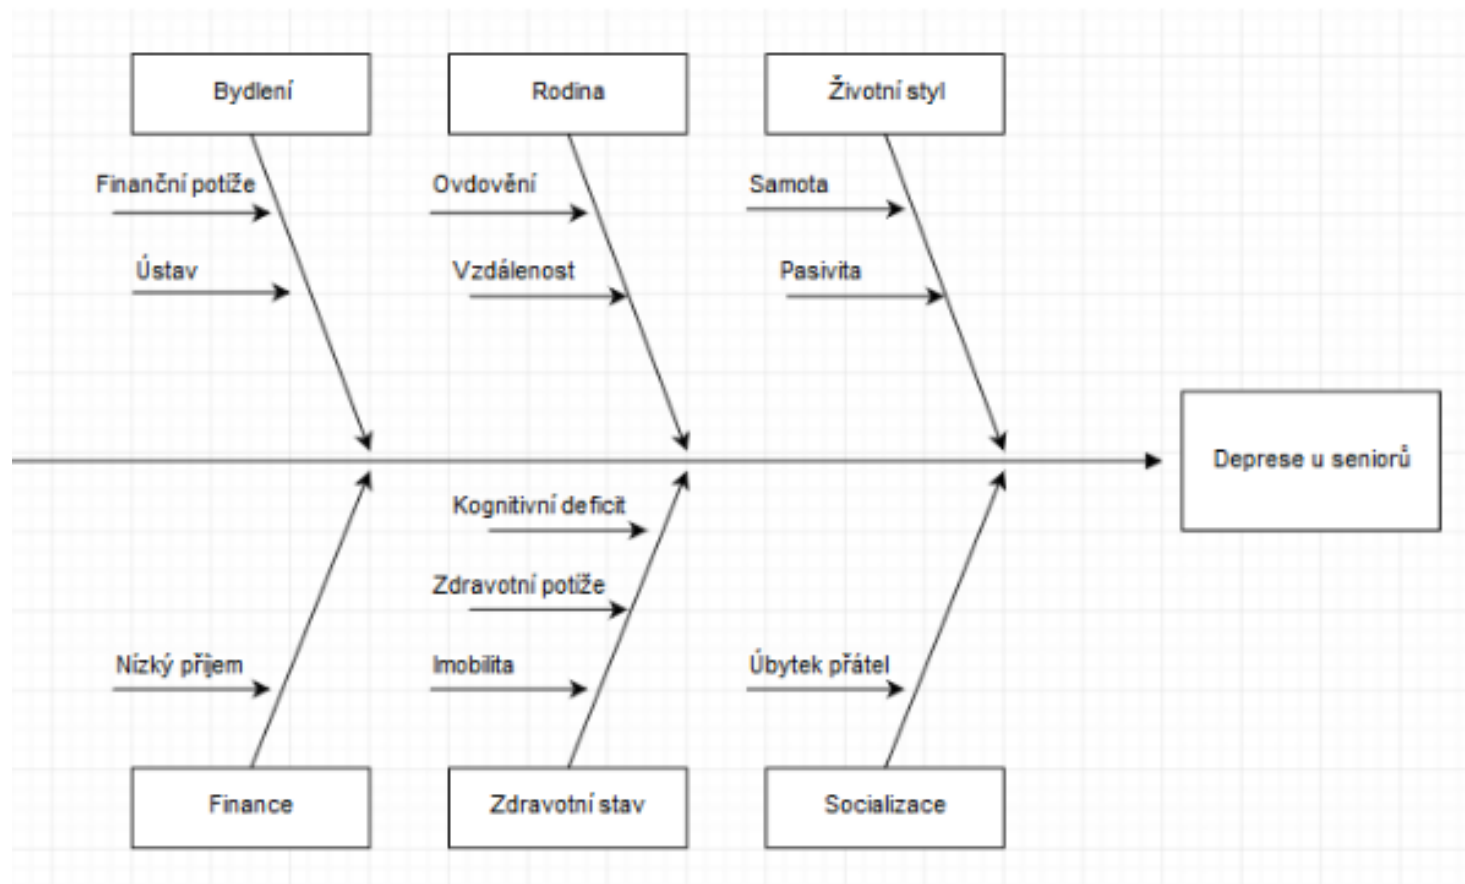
Bydlení

Finanční potíže

Ústav

Rodina

Ovdovění

Vzdálenost

Životní styl

Samota

Pasivita

Deprese u seniorů

Kognitivní deficit

Zdravotní potíže

Imobilita

Nízký příjem

Úbytek přátel

Finance

Zdravotní stav

Socializace